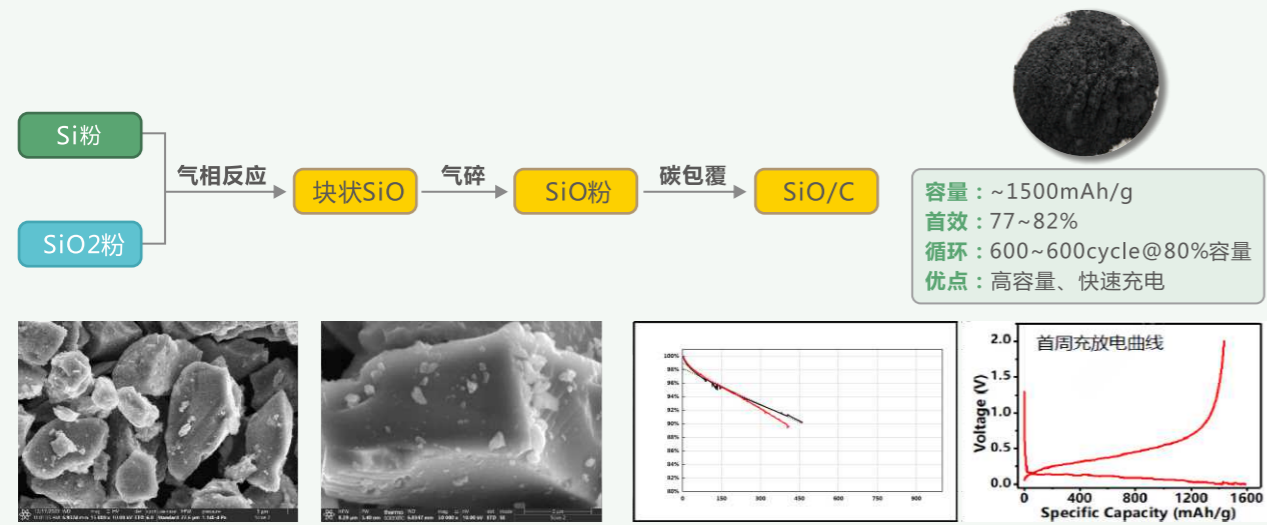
Si粉

SiO2粉

气相反应

块状SiO

气碎

SiO粉

碳包覆

SiO/C

容量：~1500mAh/g
首效：77~82%
循环：600~600cycle@80%容量
优点：高容量、快速充电

100%
98%
96%
94%
92%
90%
88%
86%
84%
82%
80%
0
150
300
450
600
750
900

首周充放电曲线

2.0
1.5
1.0
0.5
0.0
Voltage (V)
0
400
800
1200
1600
Specific Capacity (mAh/g)